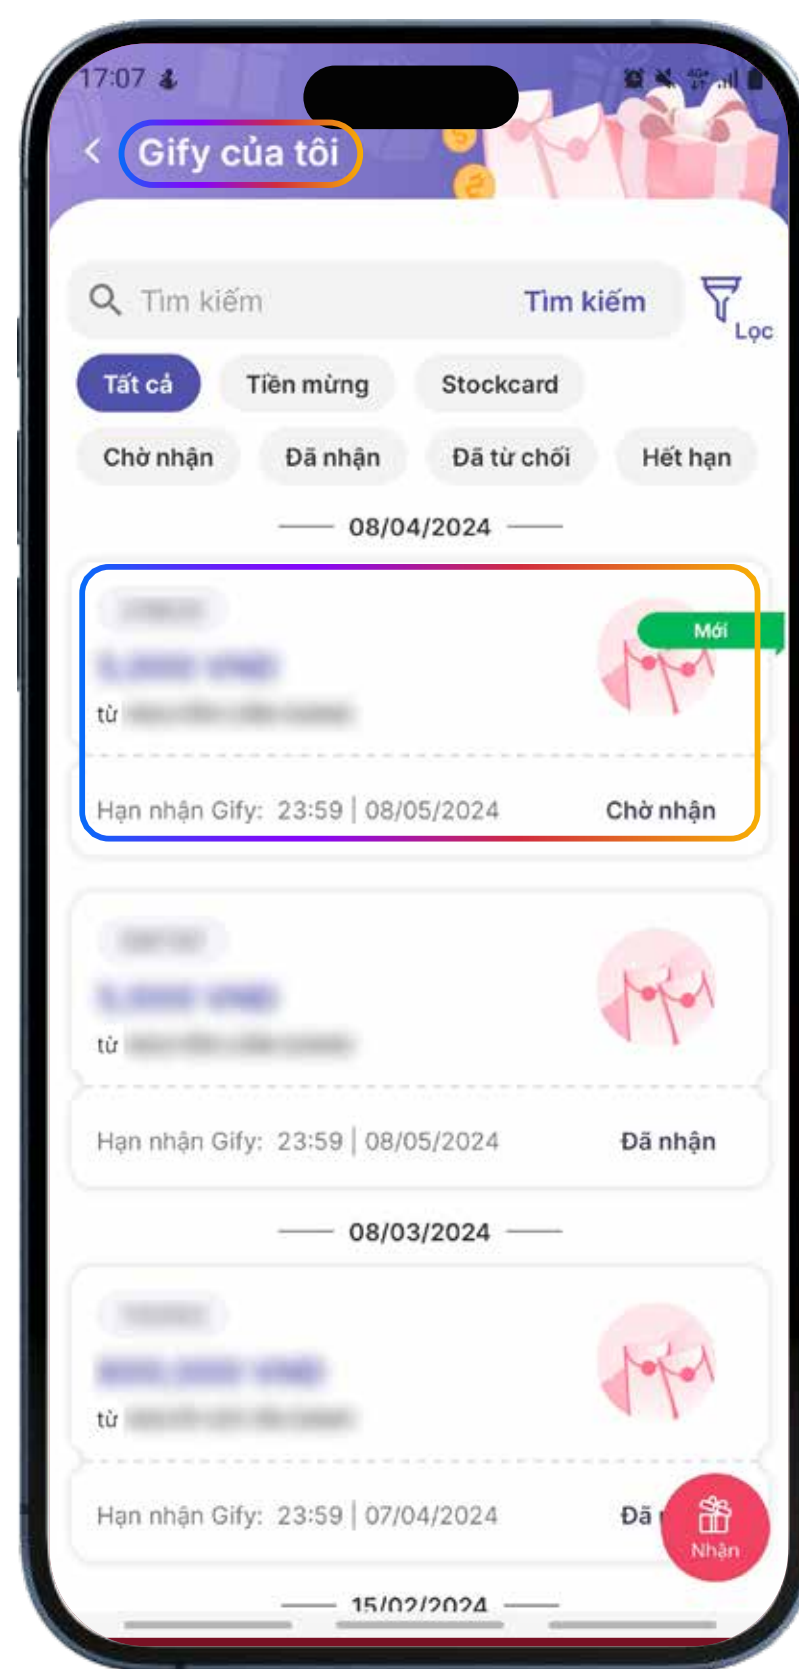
17:07

Gify của tôi

Tìm kiếm Tìm kiếm

Lọc

Tất cả Tiền mừng Stockcard

Chờ nhận Đã nhận Đã từ chối Hết hạn

08/04/2024

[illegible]

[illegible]

từ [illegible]

Mới

Hạn nhận Gify: 23:59 | 08/05/2024 Chờ nhận

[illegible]

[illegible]

từ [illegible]

Hạn nhận Gify: 23:59 | 08/05/2024 Đã nhận

08/03/2024

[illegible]

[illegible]

từ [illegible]

Hạn nhận Gify: 23:59 | 07/04/2024 Đã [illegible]

Nhận

15/02/2024